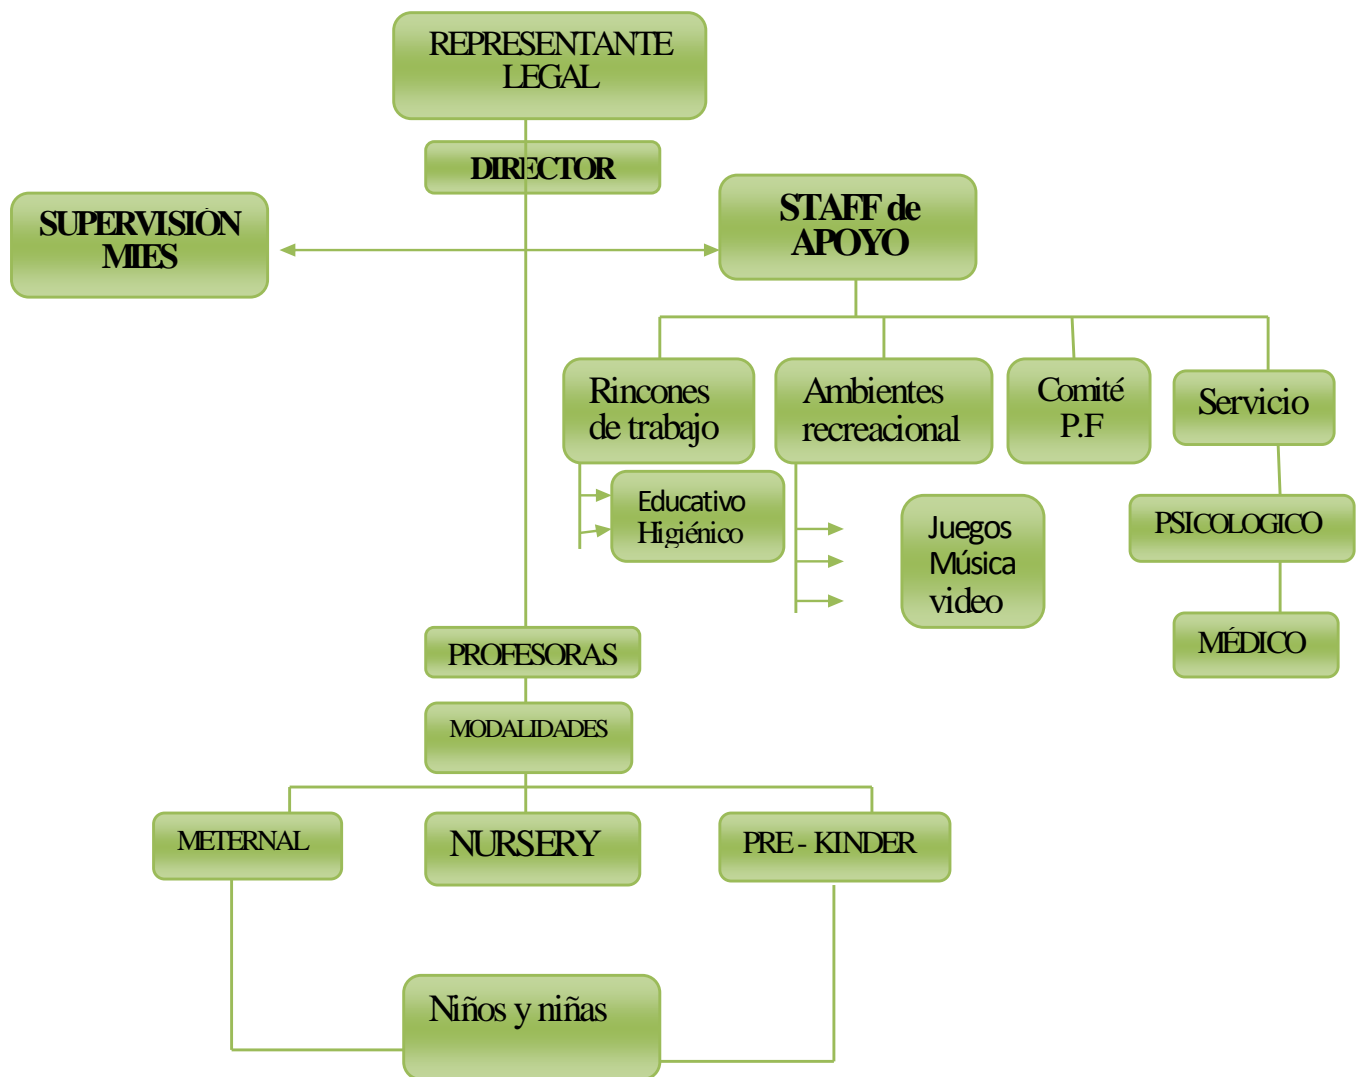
REPRESENTANTE LEGAL

DIRECTOR

SUPERVISIÓN MIES

STAFF de APOYO

Rincones de trabajo

Ambientes recreacional

Comité P.F

Servicio

Educativo Higiénico

Juegos Música video

PSICOLOGICO

MÉDICO

PROFESORAS

MODALIDADES

METERNAL

NURSERY

PRE - KINDER

Niños y niñas